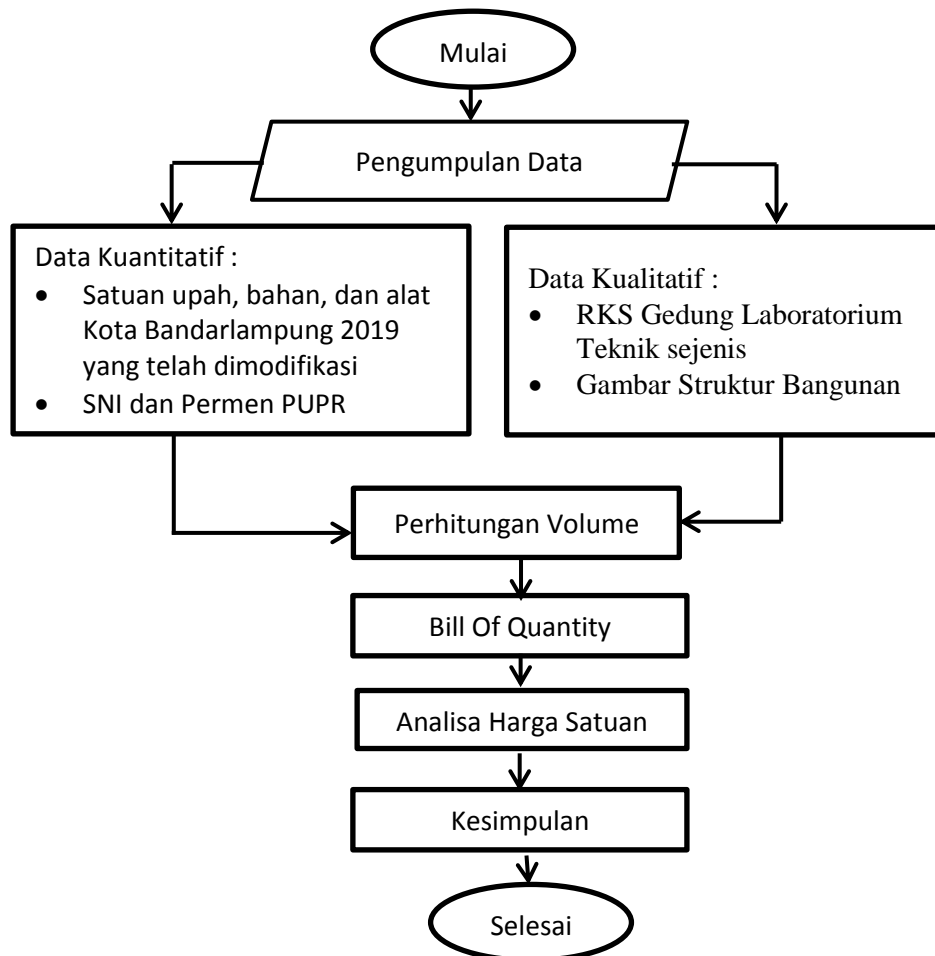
Mulai

Pengumpulan Data

Data Kuantitatif :
- Satuan upah, bahan, dan alat Kota Bandarlampung 2019 yang telah dimodifikasi
- SNI dan Permen PUPR

Data Kualitatif :
- RKS Gedung Laboratorium Teknik sejenis
- Gambar Struktur Bangunan

Perhitungan Volume

Bill Of Quantity

Analisa Harga Satuan

Kesimpulan

Selesai